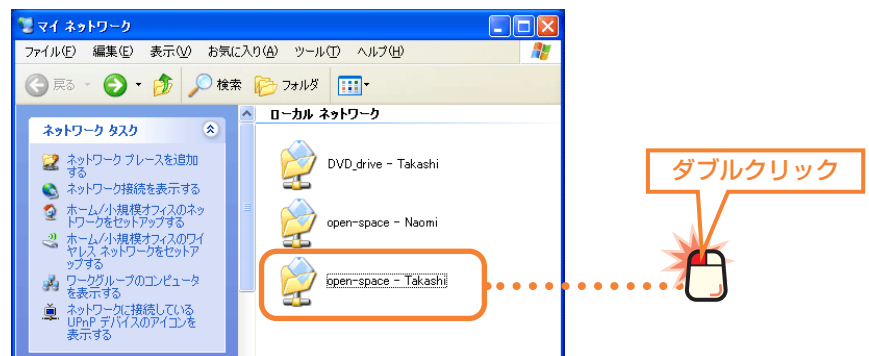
マイ ネットワーク

ファイル(F) 編集(E) 表示(V) お気に入り(A) ツール(T) ヘルプ(H)

戻る 検索 フォルダ

ネットワーク タスク

ネットワーク プレースを追加する

ネットワーク接続を表示する

ホーム/小規模オフィスのネットワークをセットアップする

ホーム/小規模オフィスのワイヤレス ネットワークをセットアップする

ワークグループのコンピュータを表示する

ネットワークに接続している UPnP デバイスのアイコンを表示する

ローカル ネットワーク

DVD_drive - Takashi

open-space - Naomi

open-space - Takashi

ダブルクリック